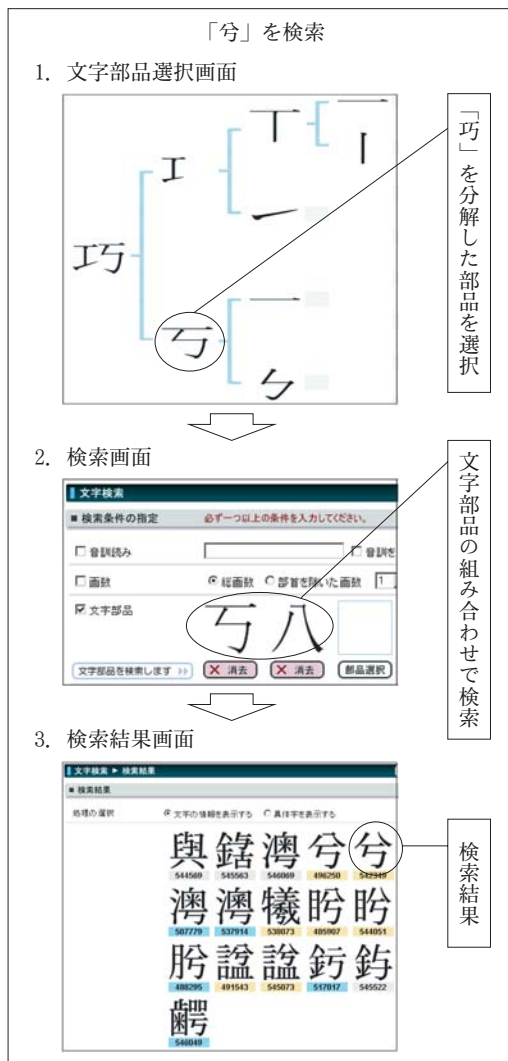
「兮」を検索

1. 文字部品選択画面

巧

工

丅

一

丨

一

丂

一

㇉

「巧」を分解した部品を選択

2. 検索画面

文字検索

■ 検索条件の指定　必ず一つ以上の条件を入力してください。

☐ 音訓読み　☐ 音訓を

☐ 画数　◉ 総画数　○ 部首を除いた画数　1

☑ 文字部品

丂八

文字部品を検索します　✕ 消去　✕ 消去　部品選択

文字部品の組み合わせで検索

3. 検索結果画面

文字検索 ▶ 検索結果

■ 検索結果

処理の選択　◉ 文字の情報を表示する　○ 異体字を表示する

與 544569　鍩 545563　滂 546069　兮 496250　兮 542349

澇 507779　澇 537914　犧 538073　盻 485907　盻 544051

肹 488295　謚 491543　謚 545073　鈣 512017　鈣 545522

鹗 546049

検索結果